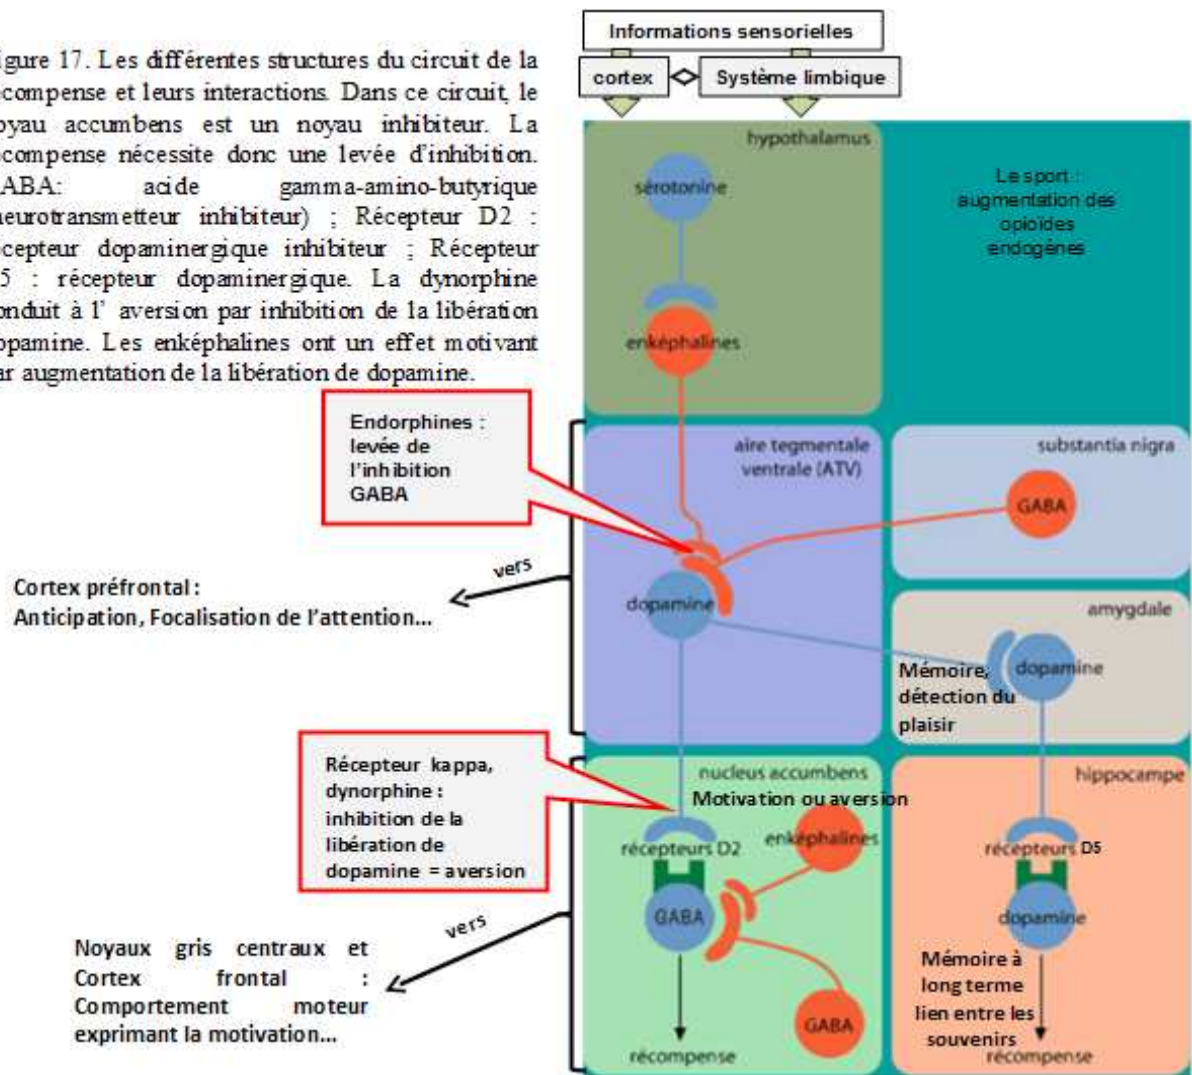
igure 17. Les différentes structures du circuit de la écompense et leurs interactions. Dans ce circuit, le oyau accumbens est un noyau inhibiteur. La écompense nécessite donc une levée d'inhibition. ABA: acide gamma-amino-butyrique neurotransmetteur inhibiteur) ; Récepteur D2 : écepteur dopaminergique inhibiteur ; Récepteur 5 : récepteur dopaminergique. La dynorphine onduit à l' aversion par inhibition de la libération dopamine. Les enképhalines ont un effet motivant ar augmentation de la libération de dopamine.

Informations sensorielles

cortex

Système limbique

hypothalamus

sérotonine

enképhalines

Le sport : augmentation des opioïdes endogènes

Endorphines : levée de l'inhibition GABA

aire tegmentale ventrale (ATV)

substantia nigra

GABA

vers

Cortex préfrontal : Anticipation, Focalisation de l'attention...

dopamine

amygdale

dopamine

Mémoire, détection du plaisir

Récepteur kappa, dynorphine : inhibition de la libération de dopamine = aversion

nucleus accumbens

Motivation ou aversion

hippocampe

récepteurs D2

enképhalines

récepteurs D5

GABA

dopamine

vers

Noyaux gris centraux et Cortex frontal : Comportement moteur exprimant la motivation...

Mémoire à long terme lien entre les souvenirs

GABA

récompense

récompense